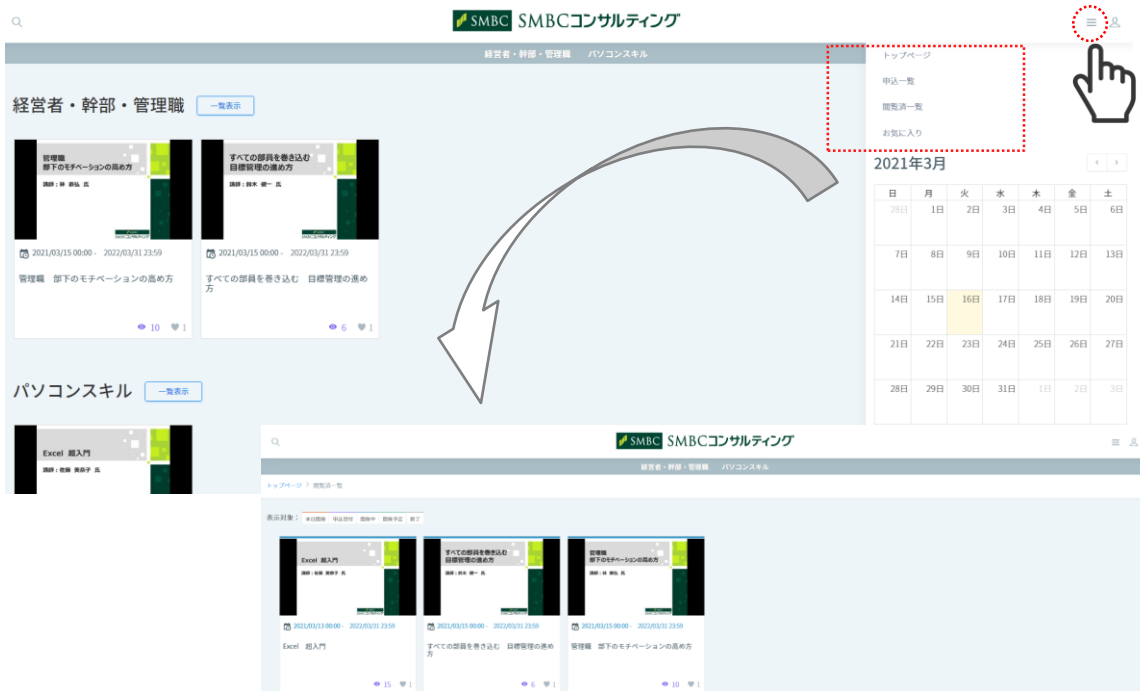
SMBC SMBCコンサルティング

経営者・幹部・管理職　パソコンスキル

トップページ
申込一覧
閲覧済一覧
お気に入り

経営者・幹部・管理職 一覧表示

管理職 部下のモチベーションの高め方
講師：林 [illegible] 氏

2021/03/15 00:00 - 2022/03/31 23:59
管理職　部下のモチベーションの高め方
10 1

すべての部員を巻き込む 目標管理の進め方
講師：鈴木 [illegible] 氏

2021/03/15 00:00 - 2022/03/31 23:59
すべての部員を巻き込む　目標管理の進め方
6 1

2021年3月

| 日 | 月 | 火 | 水 | 木 | 金 | 土 |
|---|---|---|---|---|---|---|
| 28日 | 1日 | 2日 | 3日 | 4日 | 5日 | 6日 |
| 7日 | 8日 | 9日 | 10日 | 11日 | 12日 | 13日 |
| 14日 | 15日 | 16日 | 17日 | 18日 | 19日 | 20日 |
| 21日 | 22日 | 23日 | 24日 | 25日 | 26日 | 27日 |
| 28日 | 29日 | 30日 | 31日 | 1日 | 2日 | 3日 |

パソコンスキル 一覧表示

Excel 超入門
講師：佐藤 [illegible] 氏

SMBC SMBCコンサルティング

経営者・幹部・管理職　パソコンスキル

トップページ > 閲覧済一覧

表示対象： 本日開催　申込受付　開催中　開催予定　終了

Excel 超入門
講師：佐藤 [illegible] 氏
2021/03/13 00:00 - 2022/03/31 23:59
Excel　超入門
15 1

すべての部員を巻き込む 目標管理の進め方
講師：鈴木 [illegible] 氏
2021/03/15 00:00 - 2022/03/31 23:59
すべての部員を巻き込む　目標管理の進め方
6 1

管理職 部下のモチベーションの高め方
講師：林 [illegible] 氏
2021/03/15 00:00 - 2022/03/31 23:59
管理職　部下のモチベーションの高め方
10 1